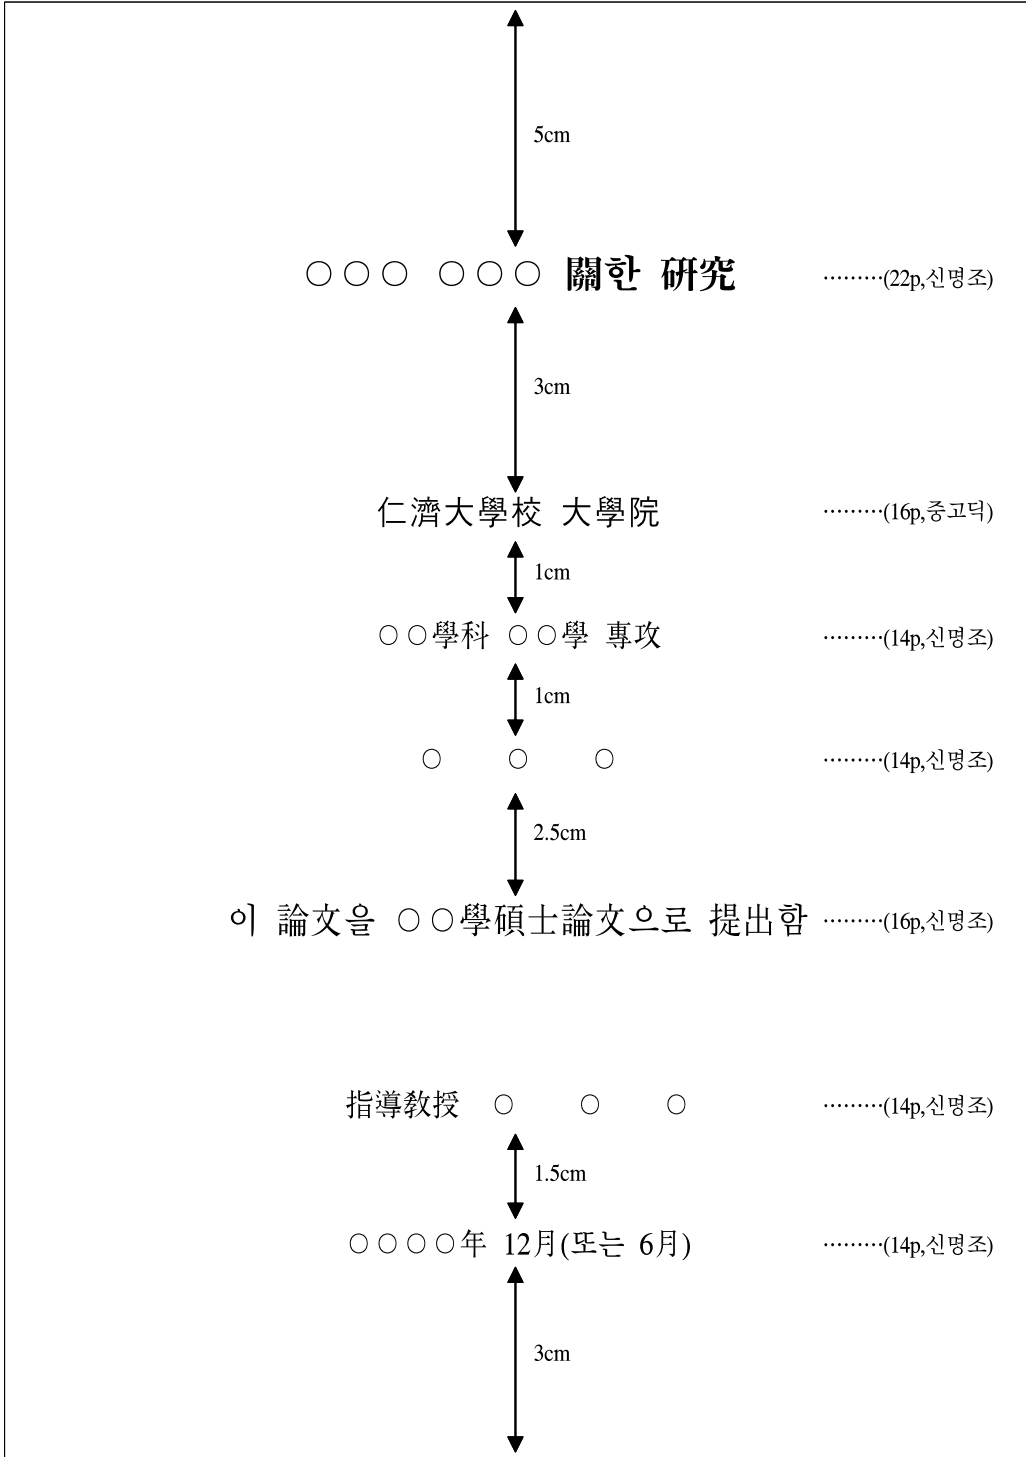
5cm

○○○ ○○○ 關한 硏究 ·········(22p,신명조)

3cm

仁濟大學校 大學院 ·········(16p,중고딕)

1cm

○○學科 ○○學 專攻 ·········(14p,신명조)

1cm

○ ○ ○ ·········(14p,신명조)

2.5cm

이 論文을 ○○學碩士論文으로 提出함 ·········(16p,신명조)

指導敎授 ○ ○ ○ ·········(14p,신명조)

1.5cm

○○○○年 12月(또는 6月) ·········(14p,신명조)

3cm